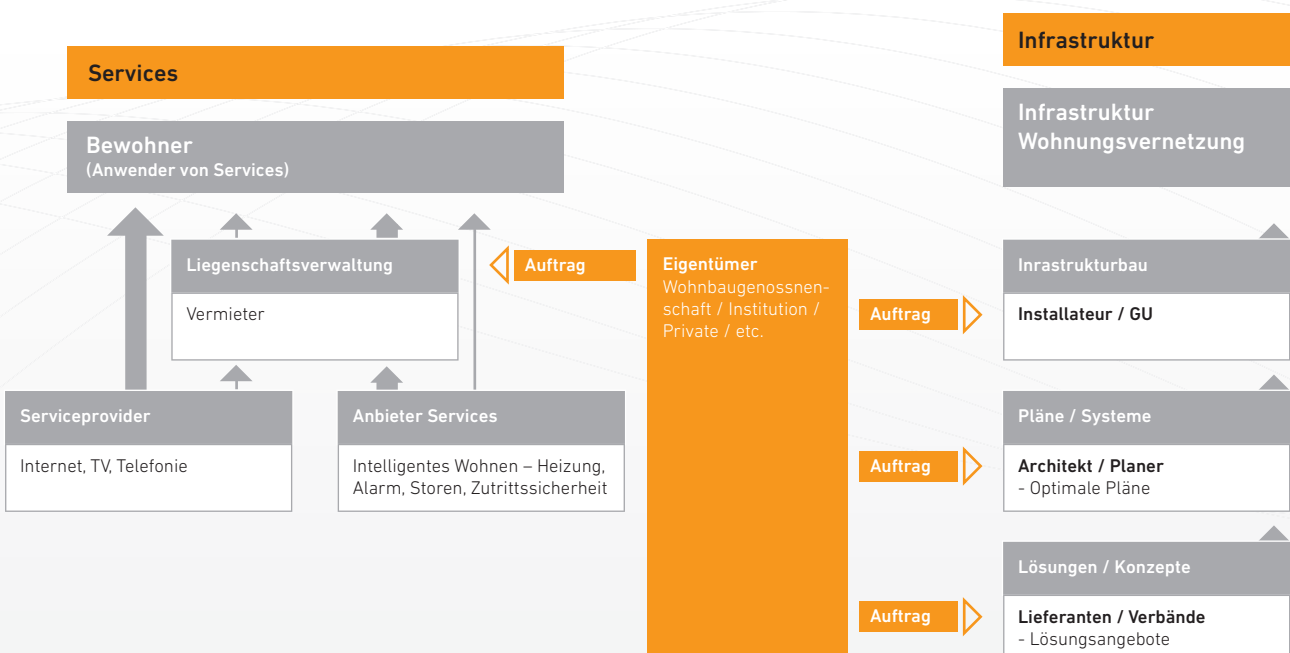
Services

Bewohner
(Anwender von Services)

Liegenschaftsverwaltung

Vermieter

Auftrag

Serviceprovider

Internet, TV, Telefonie

Anbieter Services

Intelligentes Wohnen – Heizung, Alarm, Storen, Zutrittssicherheit

Eigentümer
Wohnbaugenossnenschaft / Institution / Private / etc.

Auftrag

Auftrag

Auftrag

Infrastruktur

Infrastruktur
Wohnungsvernetzung

Inrastrukturbau

Installateur / GU

Pläne / Systeme

Architekt / Planer
- Optimale Pläne

Lösungen / Konzepte

Lieferanten / Verbände
- Lösungsangebote